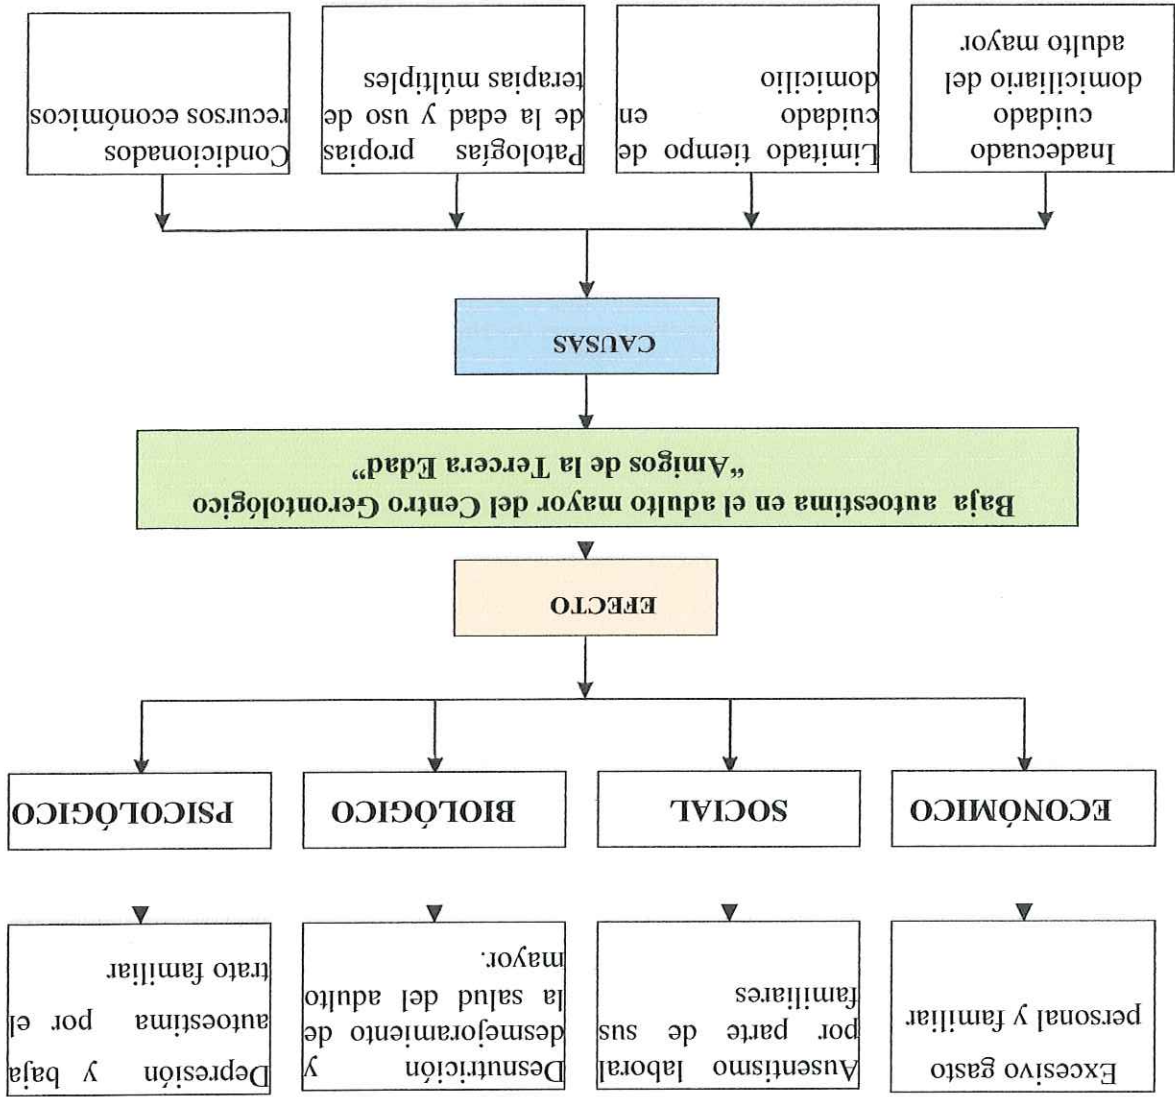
Depresión y baja autoestima por el trato familiar

Desnutrición y desmejoramiento de la salud del adulto mayor.

Ausentismo laboral por parte de sus familiares

Excesivo gasto personal y familiar

PSICOLÓGICO

BIOLÓGICO

SOCIAL

ECONÓMICO

EFECTO

Baja autoestima en el adulto mayor del Centro Gerontológico "Amigos de la Tercera Edad"

CAUSAS

Condicionados recursos económicos

Patologías propias de la edad y uso de terapias múltiples

Limitado tiempo de cuidado en domicilio

Inadecuado cuidado domiciliario del adulto mayor